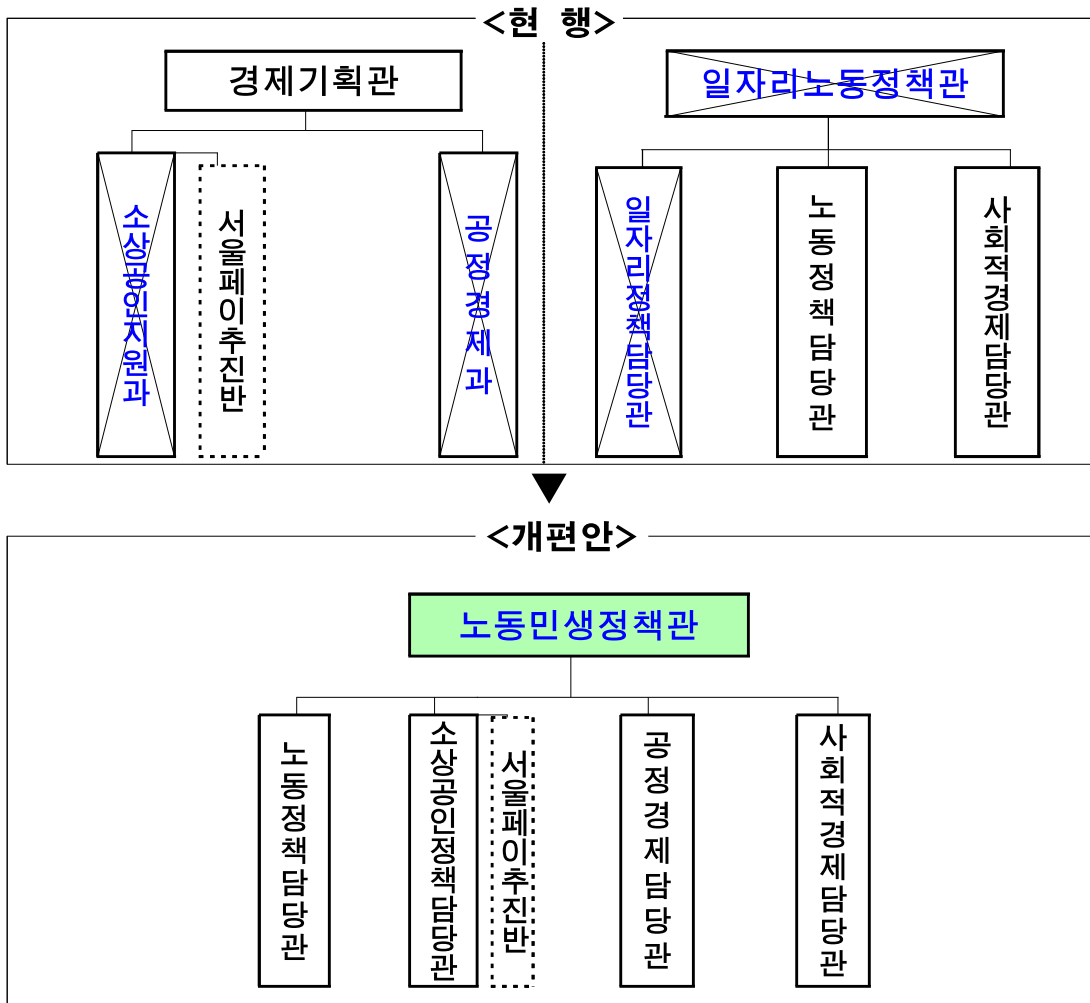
<현 행>

경제기획관

소상공인지원과

서울페이추진반

공정경제과

일자리노동정책관

일자리정책담당관

노동정책담당관

사회적경제담당관

<개편안>

노동민생정책관

노동정책담당관

소상공인정책담당관

서울페이추진반

공정경제담당관

사회적경제담당관